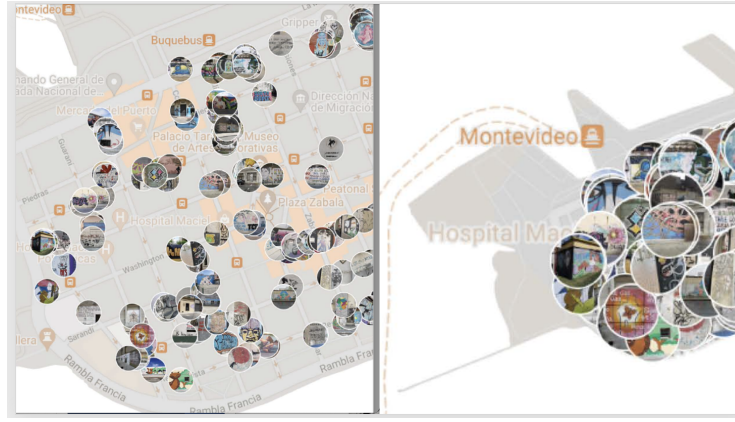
Montevideo
Gripper
Buquebus
Bando General de
Nacional de
Mercado del Puerto
Dirección Nacional de Migración
Palacio Taranco Museo de Artes Decorativas
Guaraní
Peatonal Sarandí
Piedras
Hospital Maciel
Plaza Zabala
Washington
Sarandí
lera
Rambla Francia
Rambla Francia

Montevideo
Hospital Mac